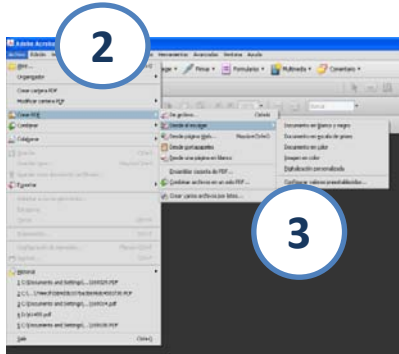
2

Adobe Acrobat

Archivo Edición Ver Documento Comentarios Formularios Herramientas Avanzadas Ventana Ayuda

Abrir...

Organizador

Crear carpeta PDF

Modificar carpeta PDF

Crear PDF

Combinar

Colaborar

Guardar

Guardar como...

Exportar

Adjuntar a correo electrónico...

Propiedades...

Imprimir...

Historial

1 C:\Documents and Settings\...\ORDEN.PDF

2 C:\...\Datos\ORDEN.PDF

3 C:\Documents and Settings\...\ORDEN.PDF

4 C:\Documents and Settings\...\ORDEN.PDF

5 C:\ORDEN.pdf

6 C:\Documents and Settings\...\ORDEN.PDF

Salir

Ctrl+Q

Firmar

Formularios

Multimedia

Comentario

De archivo...

Ctrl+N

Desde el escáner

Desde página Web...

Mayús+Ctrl+O

Desde portapapeles

Desde una página en blanco

Ensamblar cuaderno de PDF...

Combinar archivos en un solo PDF...

Crear varios archivos por lotes...

Documento en blanco y negro

Documento en escala de grises

Documento en color

Imagen en color

Digitalización personalizada

Configurar valores preestablecidos...

3